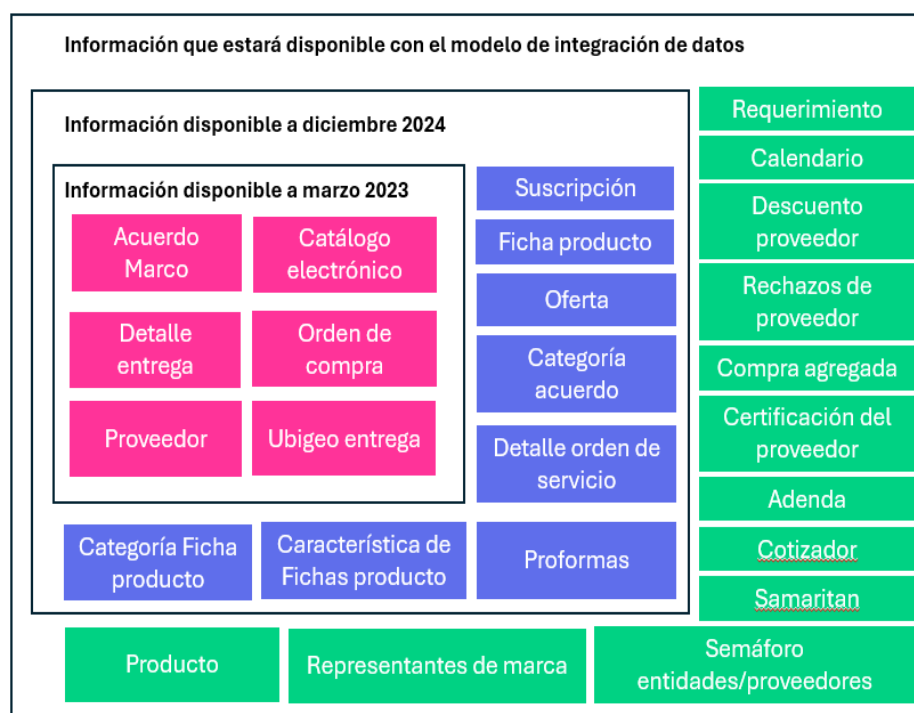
Información que estará disponible con el modelo de integración de datos

Información disponible a diciembre 2024

Información disponible a marzo 2023

Acuerdo Marco

Catálogo electrónico

Detalle entrega

Orden de compra

Proveedor

Ubigeo entrega

Suscripción

Ficha producto

Oferta

Categoría acuerdo

Detalle orden de servicio

Categoría Ficha producto

Característica de Fichas producto

Proformas

Requerimiento

Calendario

Descuento proveedor

Rechazos de proveedor

Compra agregada

Certificación del proveedor

Adenda

Cotizador

Samaritan

Producto

Representantes de marca

Semáforo entidades/proveedores